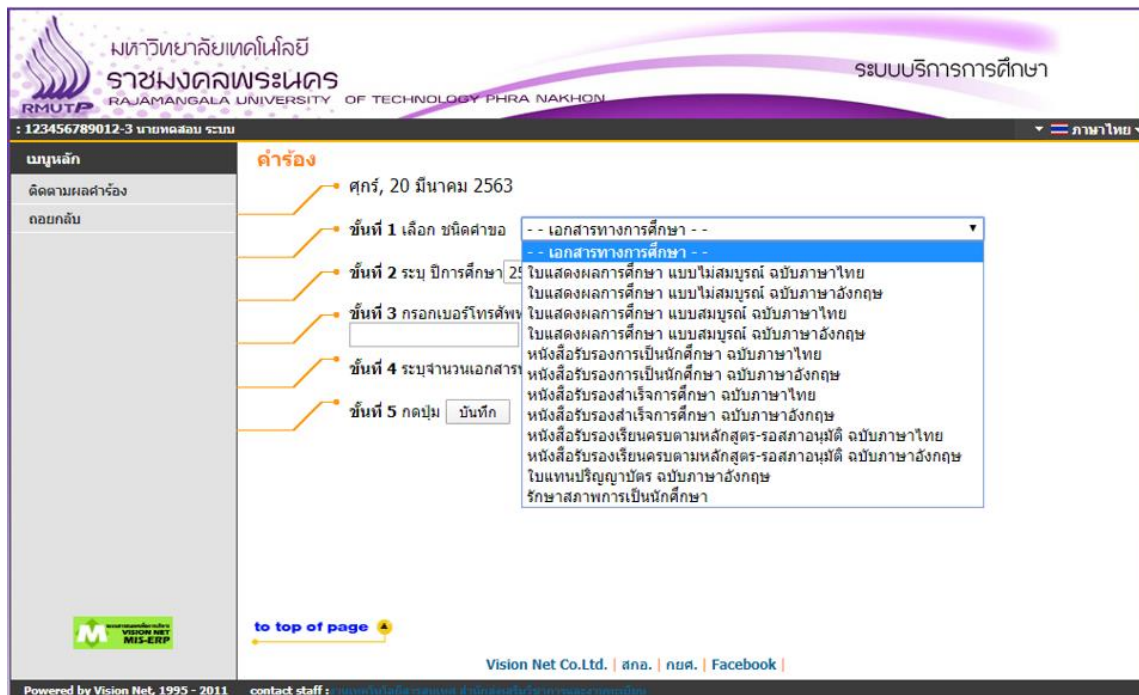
มหาวิทยาลัยเทคโนโลยี
ราชมงคลพระนคร
RAJAMANGALA UNIVERSITY OF TECHNOLOGY PHRA NAKHON
RMUTP

ระบบบริการการศึกษา

: 123456789012-3 นายทดสอบ ระบบ
ภาษาไทย

เมนูหลัก
ติดตามผลคำร้อง
ถอยกลับ

คำร้อง

ศุกร์, 20 มีนาคม 2563

ขั้นที่ 1 เลือก ชนิดคำขอ - - เอกสารทางการศึกษา - -

- - เอกสารทางการศึกษา - -
ใบแสดงผลการศึกษา แบบไม่สมบูรณ์ ฉบับภาษาไทย
ใบแสดงผลการศึกษา แบบไม่สมบูรณ์ ฉบับภาษาอังกฤษ
ใบแสดงผลการศึกษา แบบสมบูรณ์ ฉบับภาษาไทย
ใบแสดงผลการศึกษา แบบสมบูรณ์ ฉบับภาษาอังกฤษ
หนังสือรับรองการเป็นนักศึกษา ฉบับภาษาไทย
หนังสือรับรองการเป็นนักศึกษา ฉบับภาษาอังกฤษ
หนังสือรับรองสำเร็จการศึกษา ฉบับภาษาไทย
หนังสือรับรองสำเร็จการศึกษา ฉบับภาษาอังกฤษ
หนังสือรับรองเรียนครบตามหลักสูตร-รอสภาอนุมัติ ฉบับภาษาไทย
หนังสือรับรองเรียนครบตามหลักสูตร-รอสภาอนุมัติ ฉบับภาษาอังกฤษ
ใบแทนปริญญาบัตร ฉบับภาษาอังกฤษ
รักษาสภาพการเป็นนักศึกษา

ขั้นที่ 2 ระบุ ปีการศึกษา 25
ขั้นที่ 3 กรอกเบอร์โทรศัพ
ขั้นที่ 4 ระบุจำนวนเอกสาร
ขั้นที่ 5 กดปุ่ม บันทึก

VISION NET MIS-ERP

to top of page

Vision Net Co.Ltd. | สกอ. | กยศ. | Facebook |

Powered by Vision Net, 1995 - 2011 contact staff : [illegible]